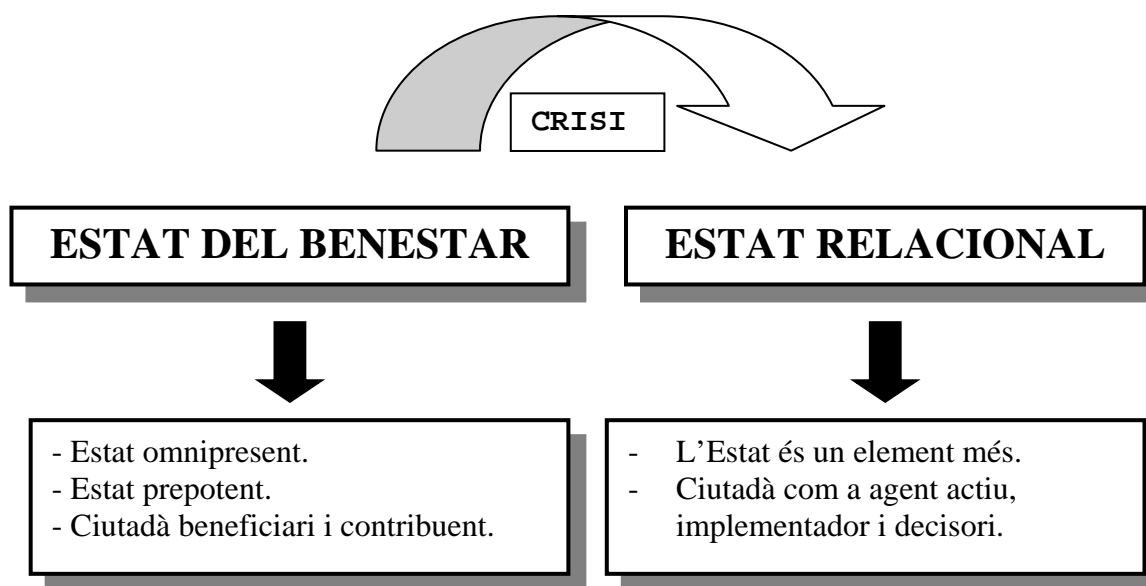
CRISI

ESTAT DEL BENESTAR

ESTAT RELACIONAL

- Estat omnipresent.
- Estat prepotent.
- Ciutadà beneficiari i contribuent.

- L'Estat és un element més.
- Ciutadà com a agent actiu, implementador i decisori.